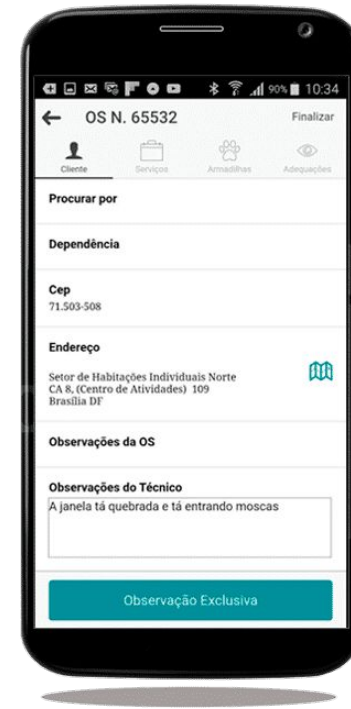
90% 10:34

OS N. 65532

Finalizar

Cliente

Serviços

Armadilhas

Adequações

Procurar por

Dependência

Cep
71.503-508

Endereço
Setor de Habitações Individuais Norte
CA 8, (Centro de Atividades) 109
Brasília DF

Observações da OS

Observações do Técnico
A janela tá quebrada e tá entrando moscas

Observação Exclusiva